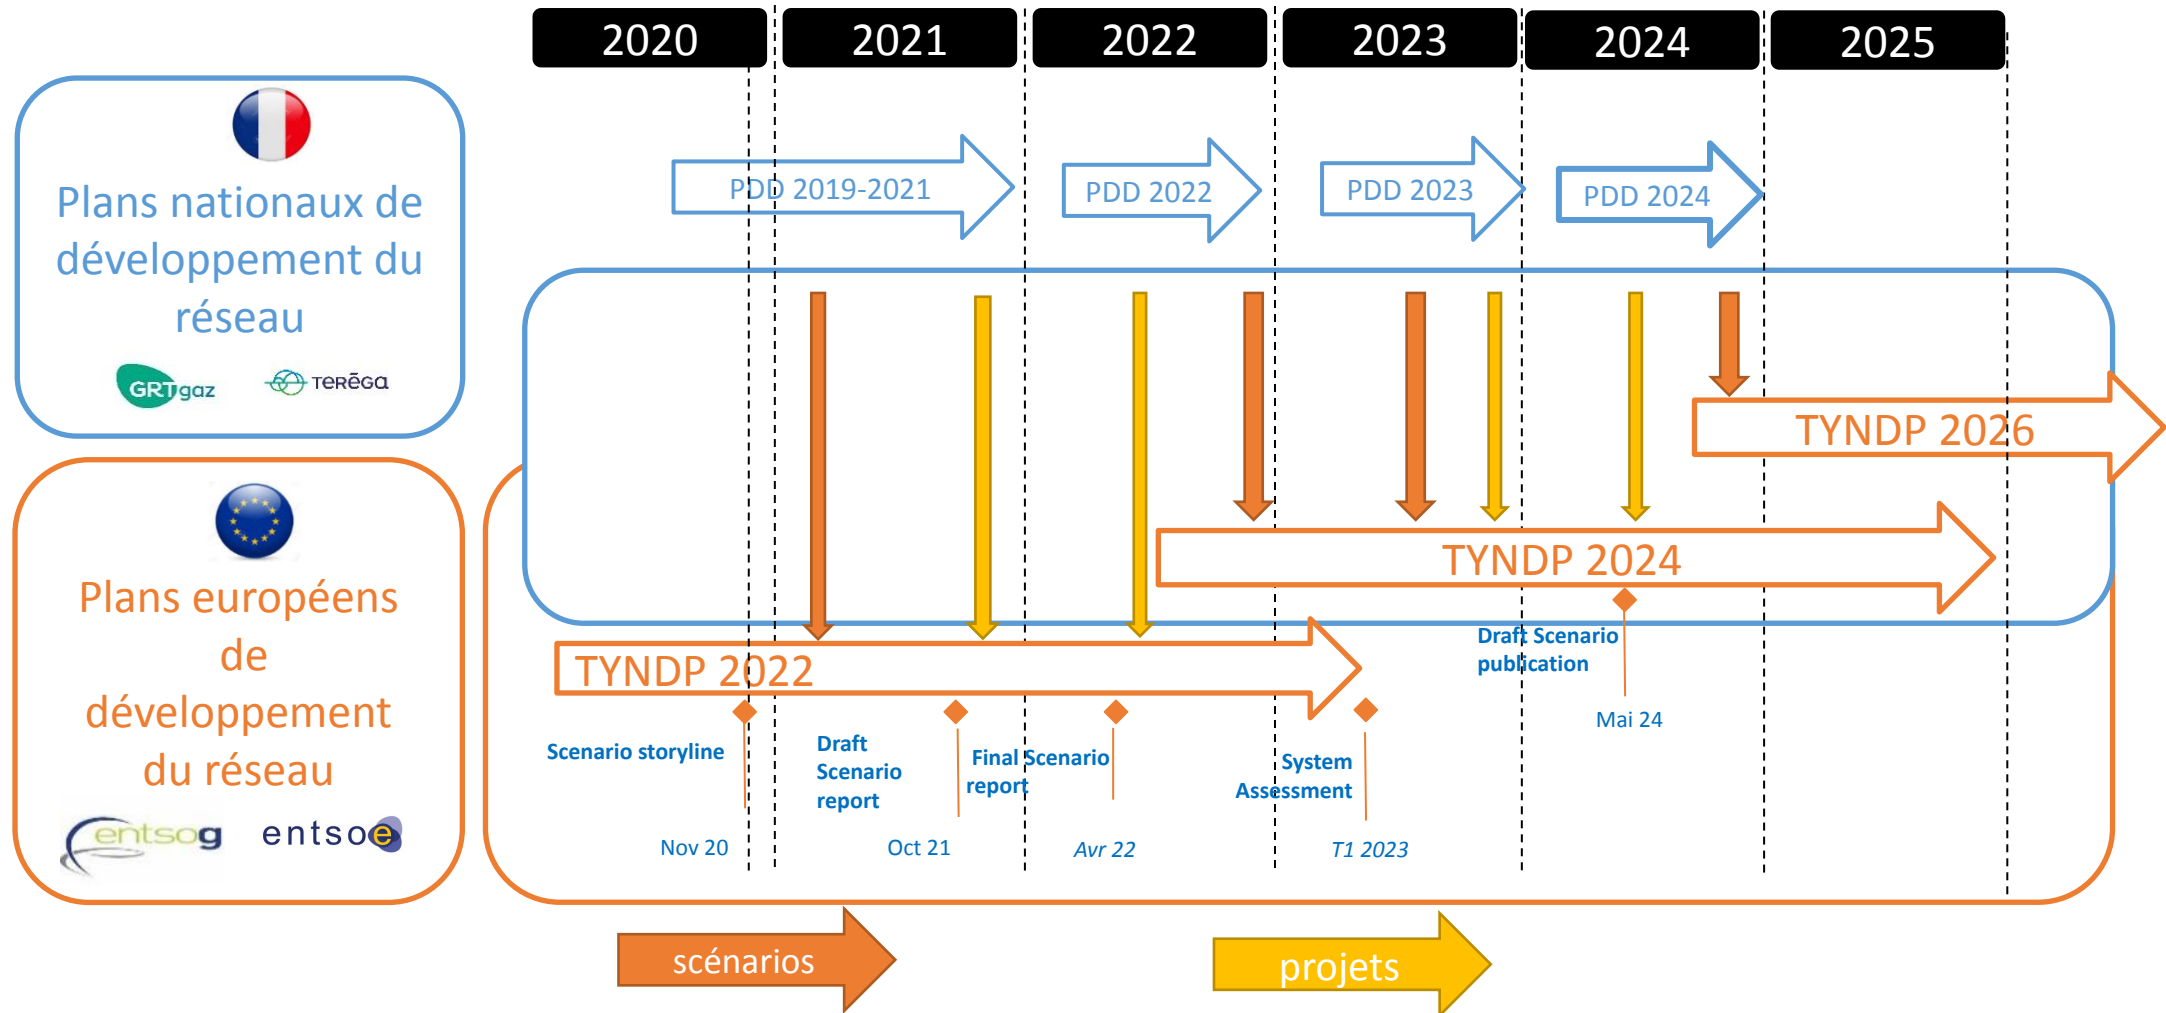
2020
2021
2022
2023
2024
2025

Plans nationaux de développement du réseau

GRTgaz
TERÉGA

PDD 2019-2021
PDD 2022
PDD 2023
PDD 2024

TYNDP 2026
TYNDP 2024
TYNDP 2022

Plans européens de développement du réseau

entsog
entsoe

Scenario storyline
Nov 20
Draft Scenario report
Oct 21
Final Scenario report
Avr 22
System Assessment
T1 2023
Draft Scenario publication
Mai 24

scénarios
projets